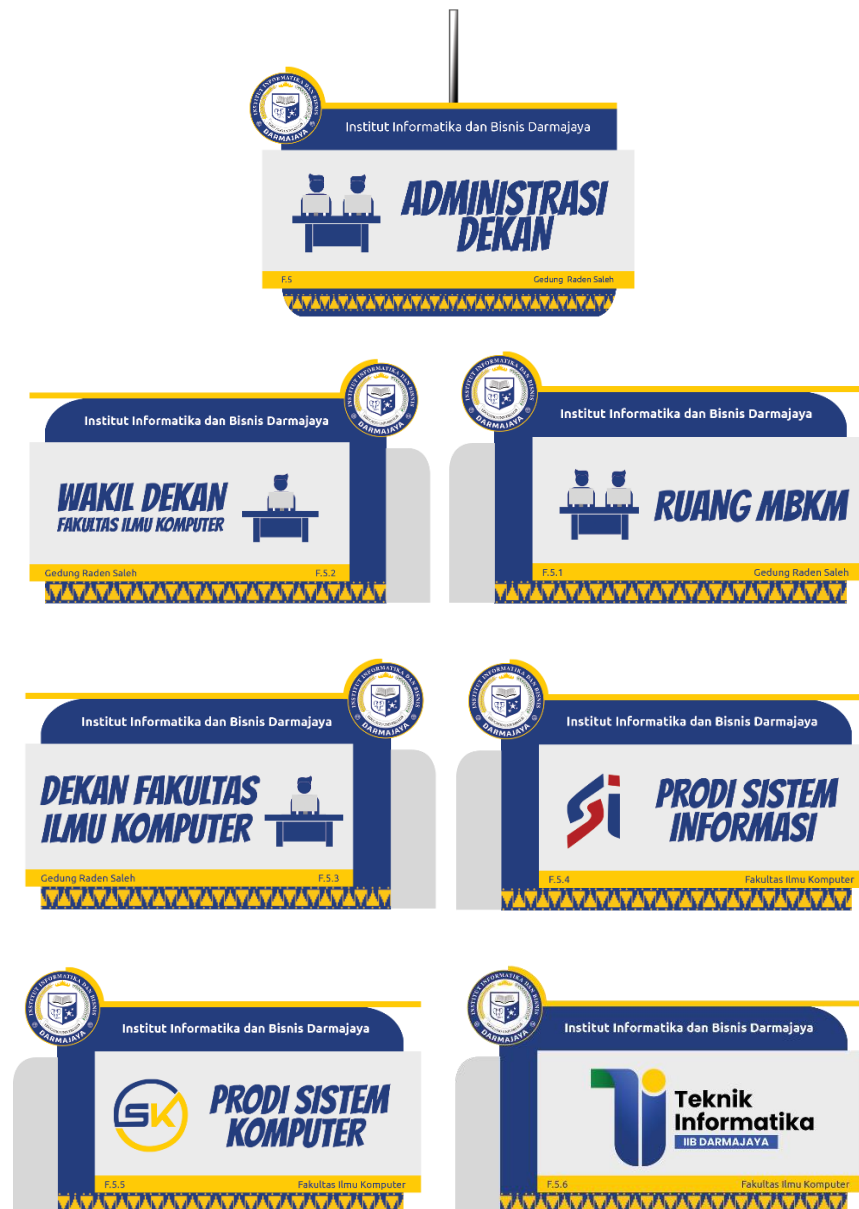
INSTITUT INFORMATIKA DAN BISNIS DARMAJAYA

Institut Informatika dan Bisnis Darmajaya

ADMINISTRASI DEKAN

F.5

Gedung Raden Saleh

INSTITUT INFORMATIKA DAN BISNIS DARMAJAYA

Institut Informatika dan Bisnis Darmajaya

WAKIL DEKAN
FAKULTAS ILMU KOMPUTER

Gedung Raden Saleh

F.5.2

INSTITUT INFORMATIKA DAN BISNIS DARMAJAYA

Institut Informatika dan Bisnis Darmajaya

RUANG MBKM

F.5.1

Gedung Raden Saleh

INSTITUT INFORMATIKA DAN BISNIS DARMAJAYA

Institut Informatika dan Bisnis Darmajaya

DEKAN FAKULTAS ILMU KOMPUTER

Gedung Raden Saleh

F.5.3

INSTITUT INFORMATIKA DAN BISNIS DARMAJAYA

Institut Informatika dan Bisnis Darmajaya

SI

PRODI SISTEM INFORMASI

F.5.4

Fakultas Ilmu Komputer

INSTITUT INFORMATIKA DAN BISNIS DARMAJAYA

Institut Informatika dan Bisnis Darmajaya

SK

PRODI SISTEM KOMPUTER

F.5.5

Fakultas Ilmu Komputer

INSTITUT INFORMATIKA DAN BISNIS DARMAJAYA

Institut Informatika dan Bisnis Darmajaya

Teknik Informatika
IIB DARMAJAYA

F.5.6

Fakultas Ilmu Komputer